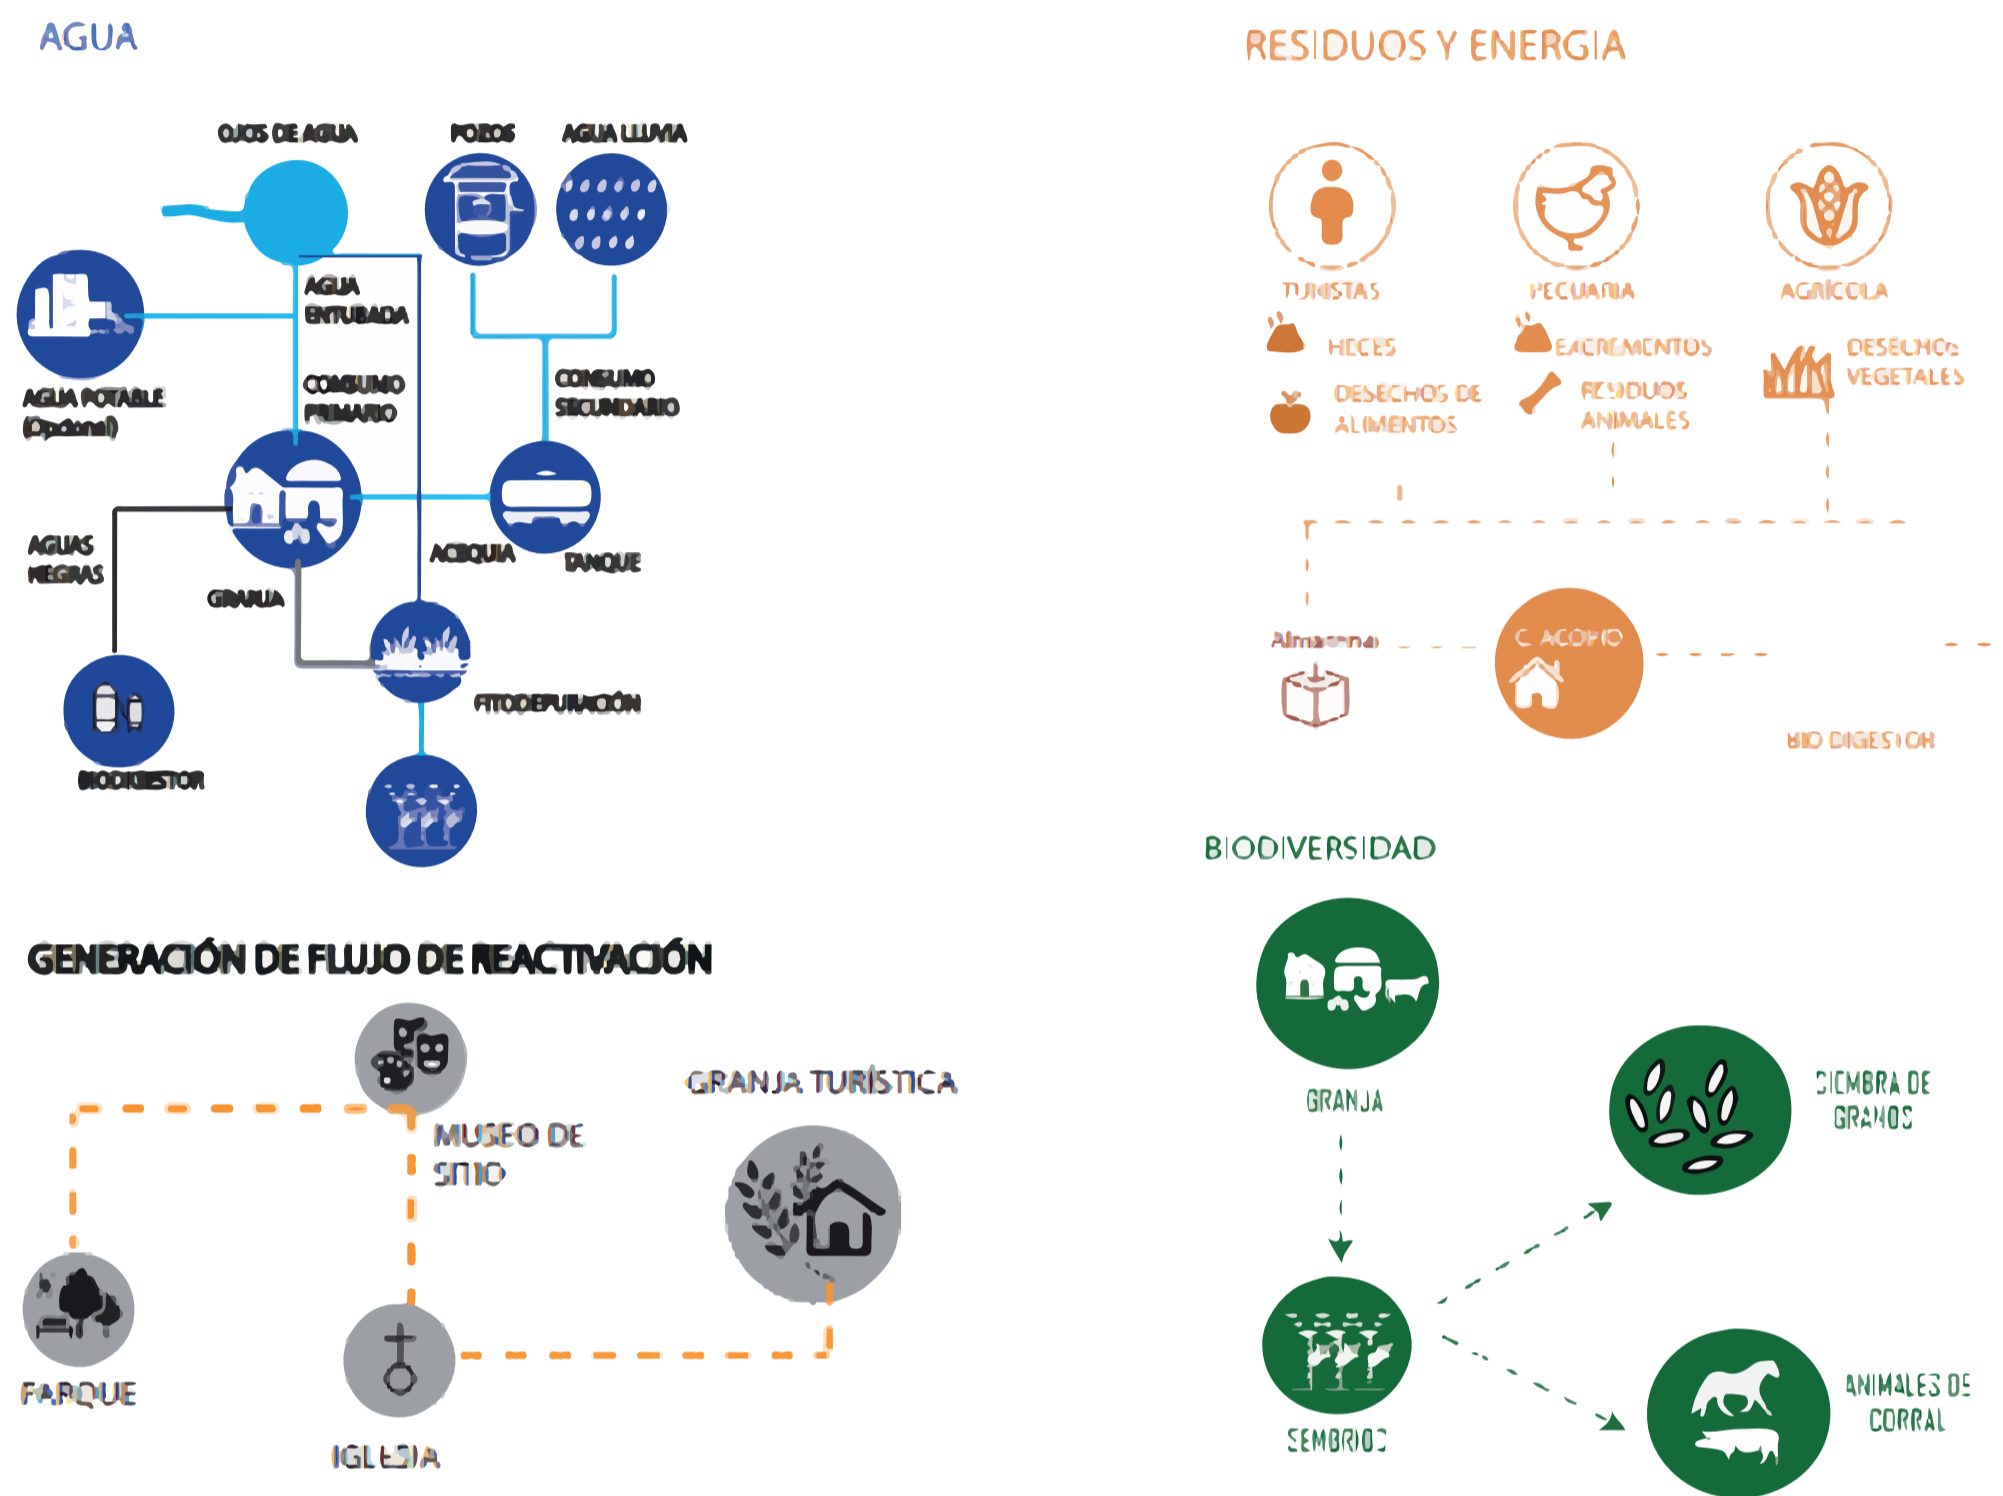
AGUA

OJOS DE AGUA

POZOS

AGUA LLUVIA

AGUA ENTUBADA

AGUA POTABLE (Opcional)

CONSUMO PRIMARIO

CONSUMO SECUNDARIO

AGUAS NEGRAS

GRANJA

ACEQUIA

TANQUE

FITODEPURACIÓN

BIODIGESTOR

RESIDUOS Y ENERGIA

TURISTAS

PECUARIA

AGRÍCOLA

HECES

DESECHOS DE ALIMENTOS

EXCREMENTOS

RESIDUOS ANIMALES

DESECHOS VEGETALES

Almacenar

C. ACOPIO

BIO DIGESTOR

BIODIVERSIDAD

GRANJA

SIEMBRA DE GRANOS

SEMBRIOS

ANIMALES DE CORRAL

GENERACIÓN DE FLUJO DE REACTIVACIÓN

MUSEO DE SITIO

GRANJA TURÍSTICA

PARQUE

IGLESIA